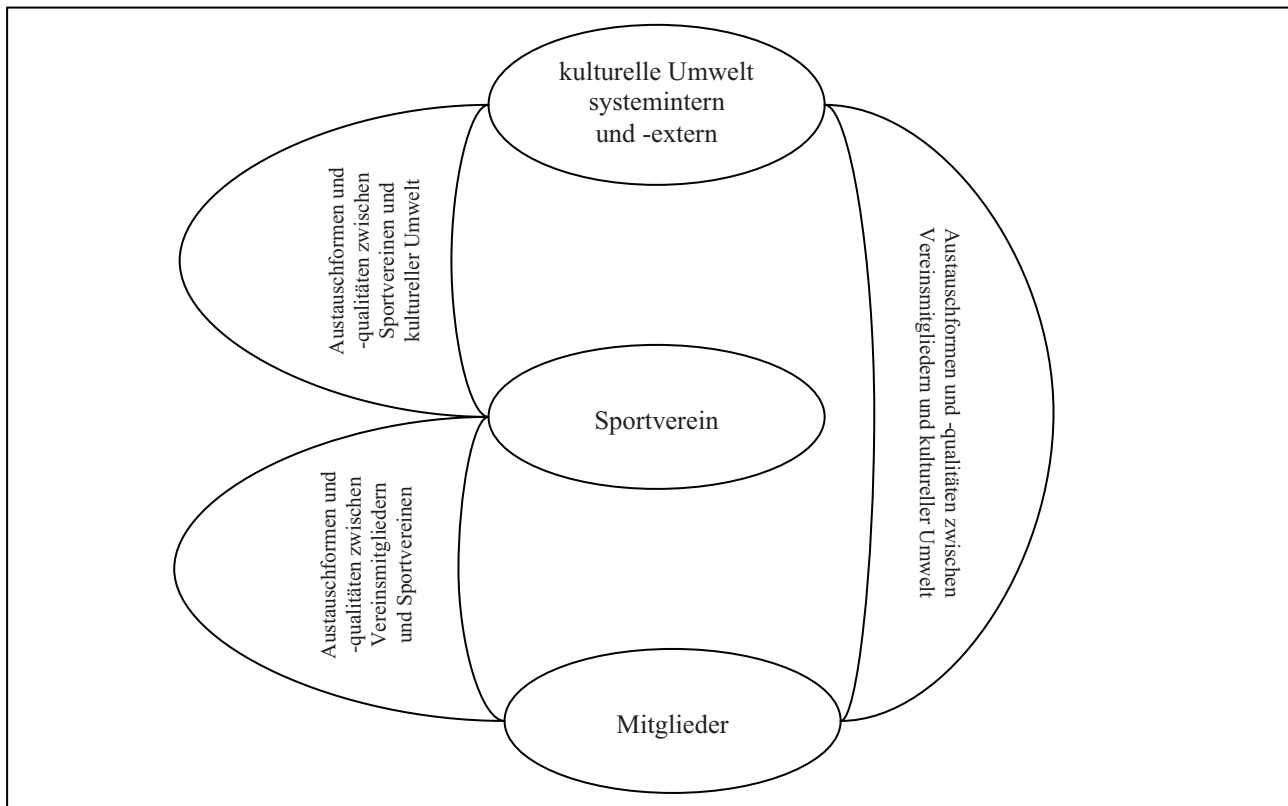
kulturelle Umwelt systemintern und -extern

Austauschformen und -qualitäten zwischen Sportvereinen und kultureller Umwelt

Austauschformen und -qualitäten zwischen Vereinsmitgliedern und kultureller Umwelt

Sportverein

Austauschformen und -qualitäten zwischen Vereinsmitgliedern und Sportvereinen

Mitglieder